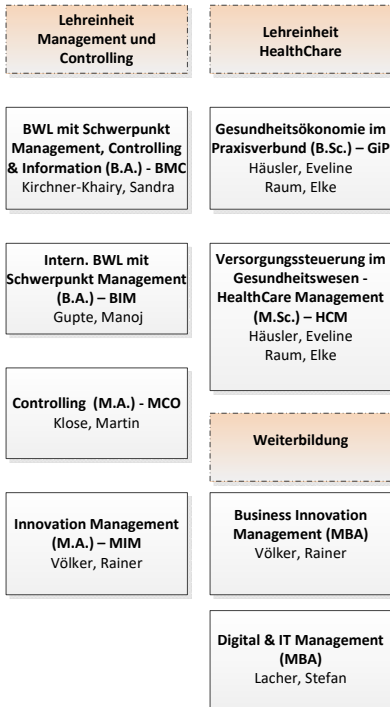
Lehreinheit Management und Controlling

BWL mit Schwerpunkt Management, Controlling & Information (B.A.) - BMC
Kirchner-Khairy, Sandra

Intern. BWL mit Schwerpunkt Management (B.A.) – BIM
Gupte, Manoj

Controlling (M.A.) - MCO
Klose, Martin

Innovation Management (M.A.) – MIM
Völker, Rainer

Lehreinheit HealthChare

Gesundheitsökonomie im Praxisverbund (B.Sc.) – GiP
Häusler, Eveline
Raum, Elke

Versorgungssteuerung im Gesundheitswesen - HealthCare Management (M.Sc.) – HCM
Häusler, Eveline
Raum, Elke

Weiterbildung

Business Innovation Management (MBA)
Völker, Rainer

Digital & IT Management (MBA)
Lacher, Stefan